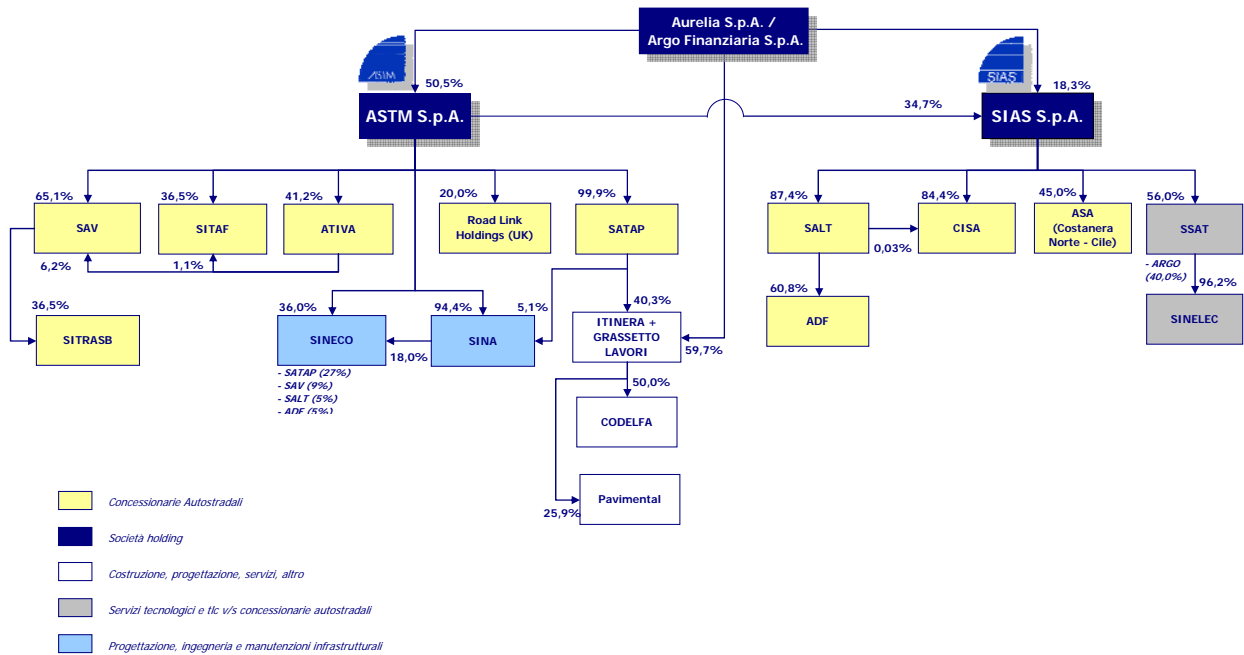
Aurelia S.p.A. / Argo Finanziaria S.p.A.

ASTM

50,5%

ASTM S.p.A.

SIAS

18,3%

34,7%

SIAS S.p.A.

65,1%

SAV

36,5%

SITAF

41,2%

ATIVA

20,0%

Road Link Holdings (UK)

99,9%

SATAP

87,4%

SALT

84,4%

CISA

45,0%

ASA (Costanera Norte - Cile)

56,0%

SSAT

6,2%

1,1%

0,03%

- ARGO (40,0%)

96,2%

36,5%

SITRASB

36,0%

SINECO

94,4%

SINA

5,1%

40,3%

ITINERA + GRASSETTO LAVORI

59,7%

18,0%

60,8%

ADF

SINELEC

- SATAP (27%)
- SAV (9%)
- SALT (5%)
- ADF (5%)

50,0%

CODELFA

Pavimental

25,9%

Concessionarie Autostradali

Società holding

Costruzione, progettazione, servizi, altro

Servizi tecnologici e tlc v/s concessionarie autostradali

Progettazione, ingegneria e manutenzioni infrastrutturali